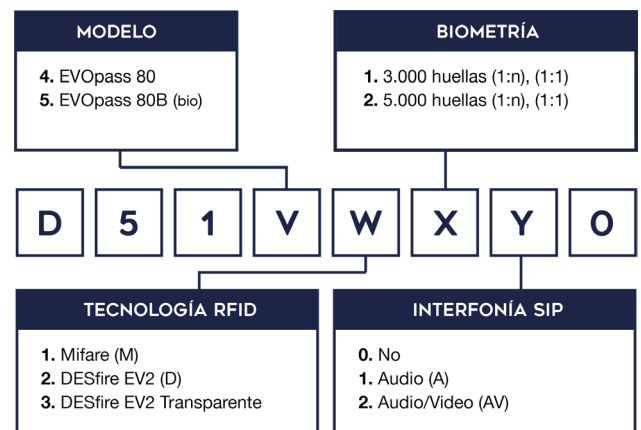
MODELO

4. EVOpass 80
5. EVOpass 80B (bio)

BIOMETRÍA

1. 3.000 huellas (1:n), (1:1)
2. 5.000 huellas (1:n), (1:1)

D 5 1 V W X Y 0

TECNOLOGÍA RFID

1. Mifare (M)
2. DESfire EV2 (D)
3. DESfire EV2 Transparente

INTERFONÍA SIP

0. No
1. Audio (A)
2. Audio/Video (AV)